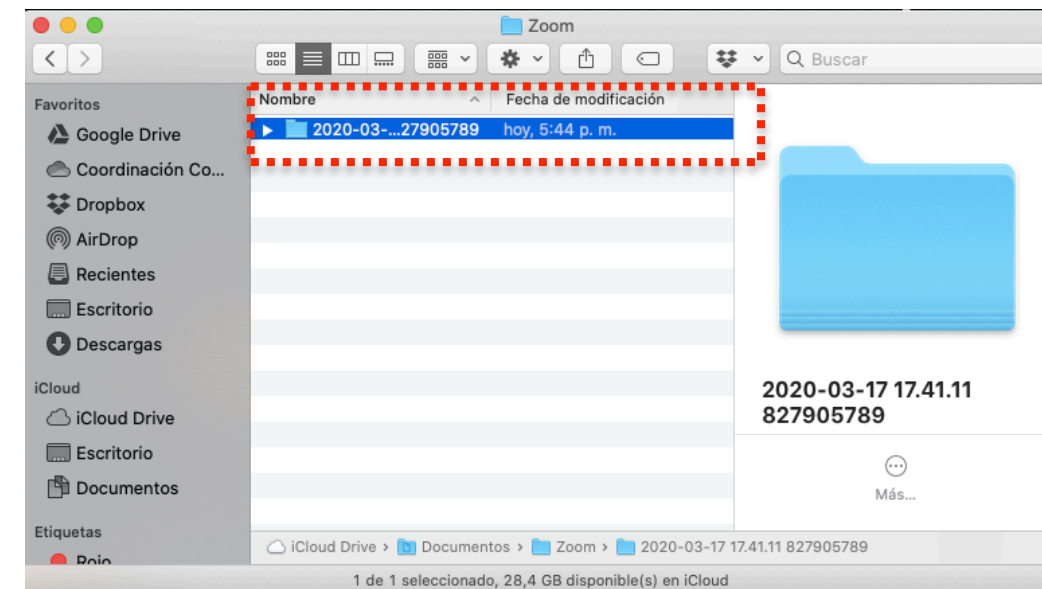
Zoom

Buscar

Favoritos
Google Drive
Coordinación Co...
Dropbox
AirDrop
Recientes
Escritorio
Descargas

iCloud
iCloud Drive
Escritorio
Documentos

Etiquetas
Rojo

| Nombre | Fecha de modificación |
|---|---|
| 2020-03-...27905789 | hoy, 5:44 p. m. |

2020-03-17 17.41.11 827905789

Más...

iCloud Drive › Documentos › Zoom › 2020-03-17 17.41.11 827905789

1 de 1 seleccionado, 28,4 GB disponible(s) en iCloud